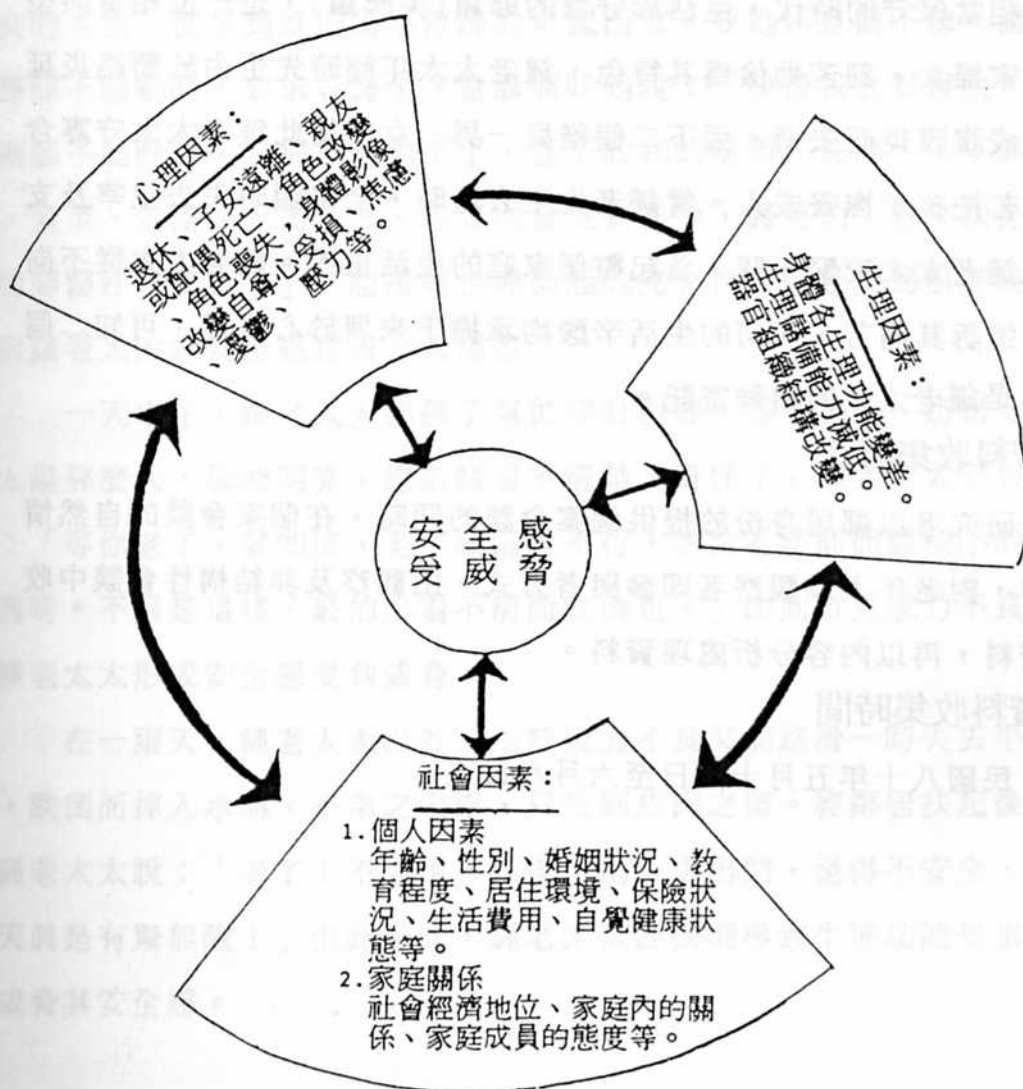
心理因素：

退休、子女遠離、親友或配偶死亡、角色改變、角色喪失，身體影像改變自尊心受損、焦慮、憂鬱、壓力等。

生理因素：

身體各生理功能變差、生理儲備能力減低。器官組織結構改變。

安全感受威脅

社會因素：

1. 個人因素
年齡、性別、婚姻狀況、教育程度、居住環境、保險狀況、生活費用、自覺健康狀態等。
2. 家庭關係
社會經濟地位、家庭內的關係、家庭成員的態度等。